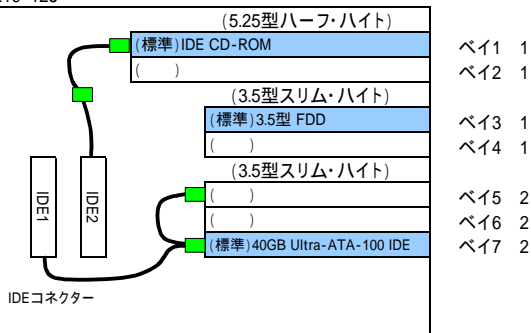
(5.25型ハーフ・ハイト)

(標準)IDE CD-ROM

( )

ベイ1 1

ベイ2 1

(3.5型スリム・ハイト)

(標準)3.5型 FDD

( )

ベイ3 1

ベイ4 1

(3.5型スリム・ハイト)

( )

( )

(標準)40GB Ultra-ATA-100 IDE

ベイ5 2

ベイ6 2

ベイ7 2

IDE1

IDE2

IDEコネクター